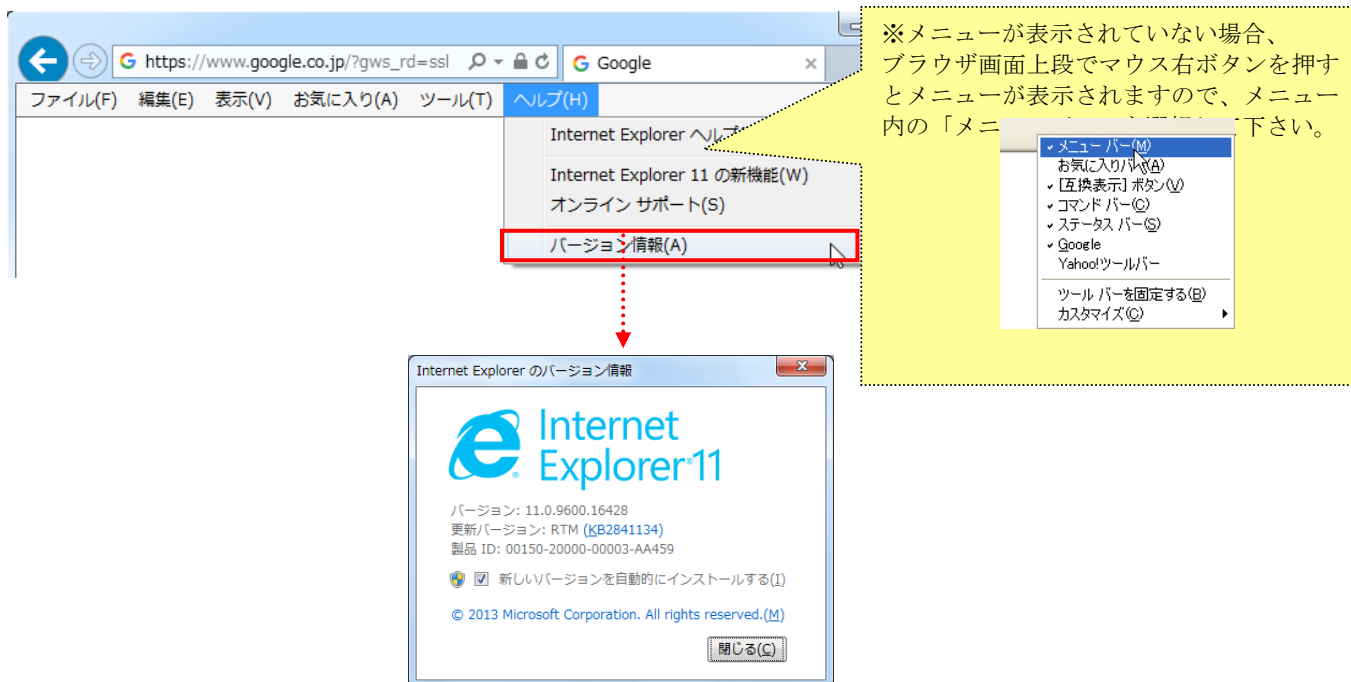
https://www.google.co.jp/?gws_rd=ssl

Google

ファイル(F) 編集(E) 表示(V) お気に入り(A) ツール(T) ヘルプ(H)

Internet Explorer ヘルプ

Internet Explorer 11 の新機能(W)

オンライン サポート(S)

バージョン情報(A)

※メニューが表示されていない場合、ブラウザ画面上段でマウス右ボタンを押すとメニューが表示されますので、メニュー内の「メニュー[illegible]を選択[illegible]下さい。

メニュー バー(M)
お気に入りバー(A)
[互換表示] ボタン(V)
コマンド バー(C)
ステータス バー(S)
Google
Yahoo!ツールバー
ツール バーを固定する(B)
カスタマイズ(C)

Internet Explorer のバージョン情報

Internet Explorer 11

バージョン: 11.0.9600.16428
更新バージョン: RTM (KB2841134)
製品 ID: 00150-20000-00003-AA459

新しいバージョンを自動的にインストールする(I)

© 2013 Microsoft Corporation. All rights reserved.(M)

閉じる(C)